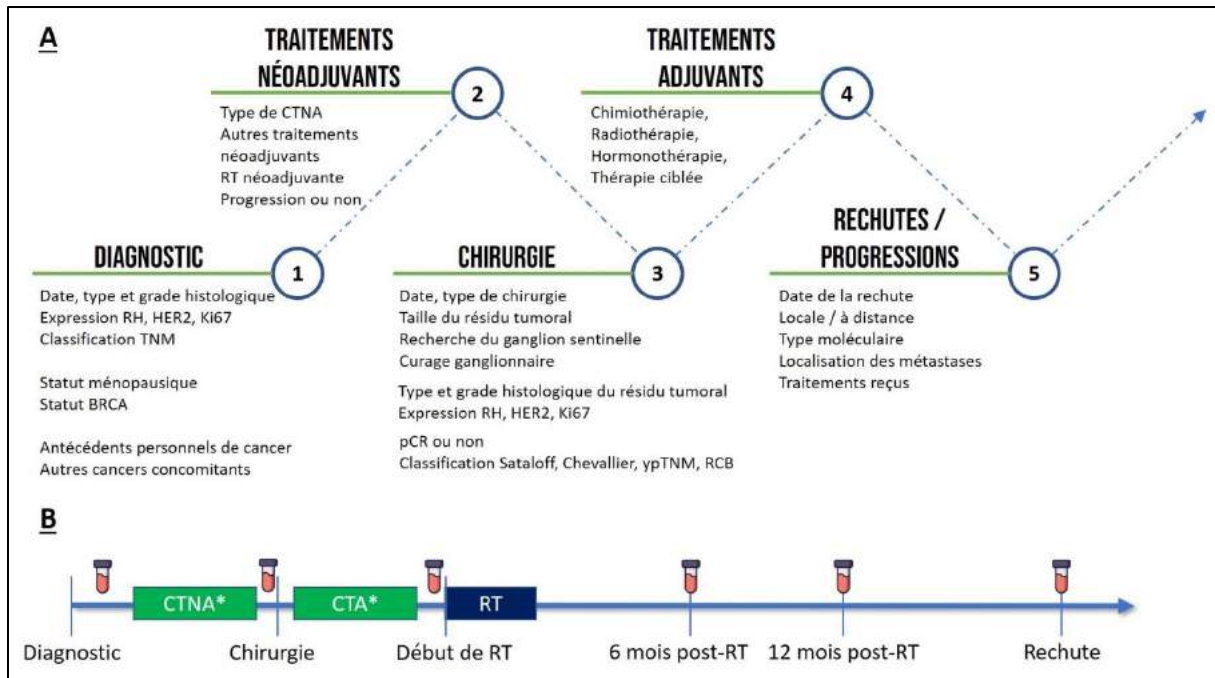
A

TRAITEMENTS NÉOADJUVANTS

2

Type de CTNA
Autres traitements néoadjuvants
RT néoadjuvante
Progression ou non

TRAITEMENTS ADJUVANTS

4

Chimiothérapie,
Radiothérapie,
Hormonothérapie,
Thérapie ciblée

DIAGNOSTIC

1

Date, type et grade histologique
Expression RH, HER2, Ki67
Classification TNM

Statut ménopausique
Statut BRCA

Antécédents personnels de cancer
Autres cancers concomitants

CHIRURGIE

3

Date, type de chirurgie
Taille du résidu tumoral
Recherche du ganglion sentinelle
Curage ganglionnaire

Type et grade histologique du résidu tumoral
Expression RH, HER2, Ki67

pCR ou non
Classification Sataloff, Chevallier, ypTNM, RCB

RECHUTES / PROGRESSIONS

5

Date de la rechute
Locale / à distance
Type moléculaire
Localisation des métastases
Traitements reçus

B

CTNA*
CTA*
RT

Diagnostic
Chirurgie
Début de RT
6 mois post-RT
12 mois post-RT
Rechute